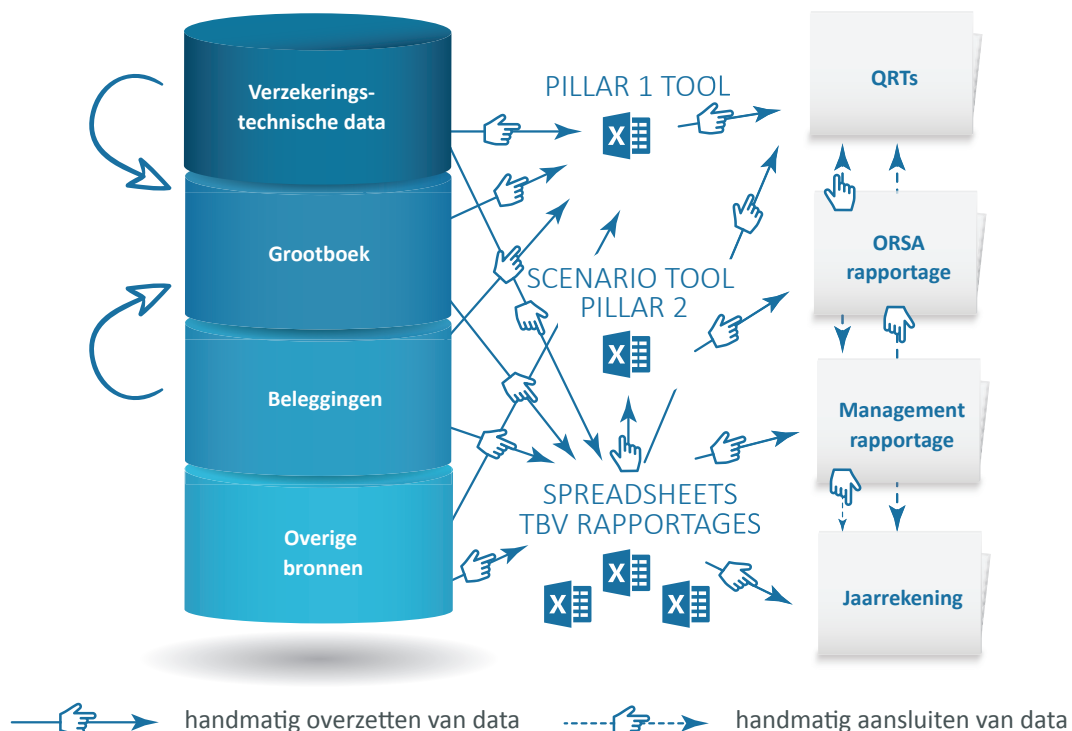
Verzekeringstechnische data

Grootboek

Beleggingen

Overige bronnen

PILLAR 1 TOOL

SCENARIO TOOL PILLAR 2

SPREADSHEETS TBV RAPPORTAGES

QRTs

ORSA rapportage

Management rapportage

Jaarrekening

handmatig overzetten van data

handmatig aansluiten van data